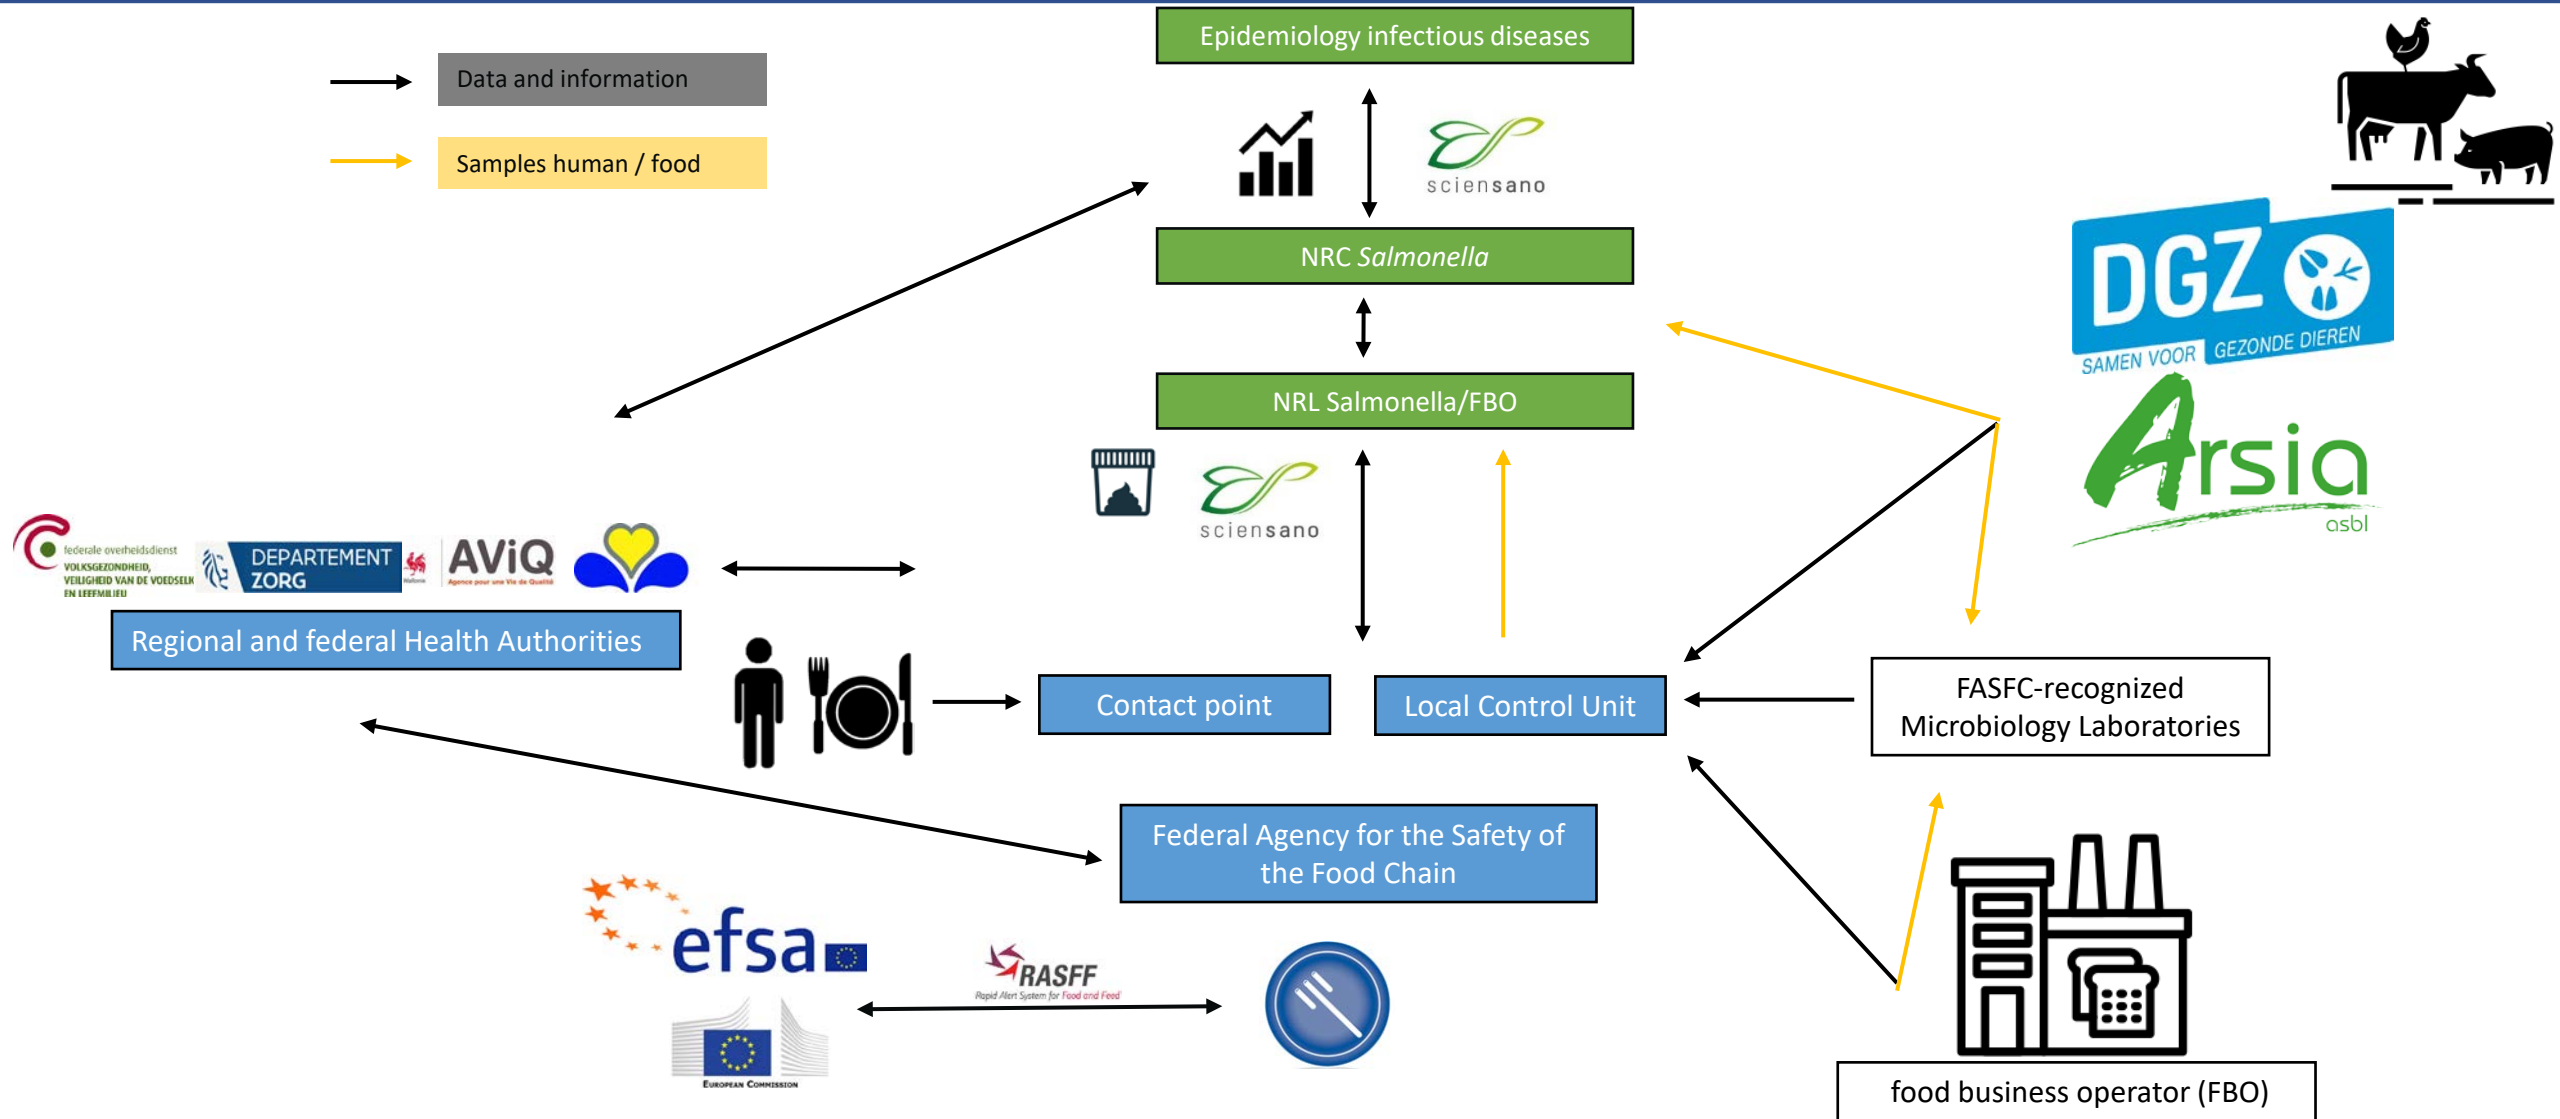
Data and information

Samples human / food

Epidemiology infectious diseases

sciensano

NRC *Salmonella*

NRL Salmonella/FBO

sciensano

DGZ
SAMEN VOOR GEZONDE DIEREN

Arsia
asbl

federale overheidsdienst
VOLKSGEZONDHEID, VEILIGHEID VAN DE VOEDSELKETEN EN LEEFMILIEU

DEPARTEMENT ZORG

AViQ
Agence pour une Vie de Qualité

Regional and federal Health Authorities

Contact point

Local Control Unit

FASFC-recognized Microbiology Laboratories

Federal Agency for the Safety of the Food Chain

efsa

RASFF
Rapid Alert System for Food and Feed

European Commission

food business operator (FBO)